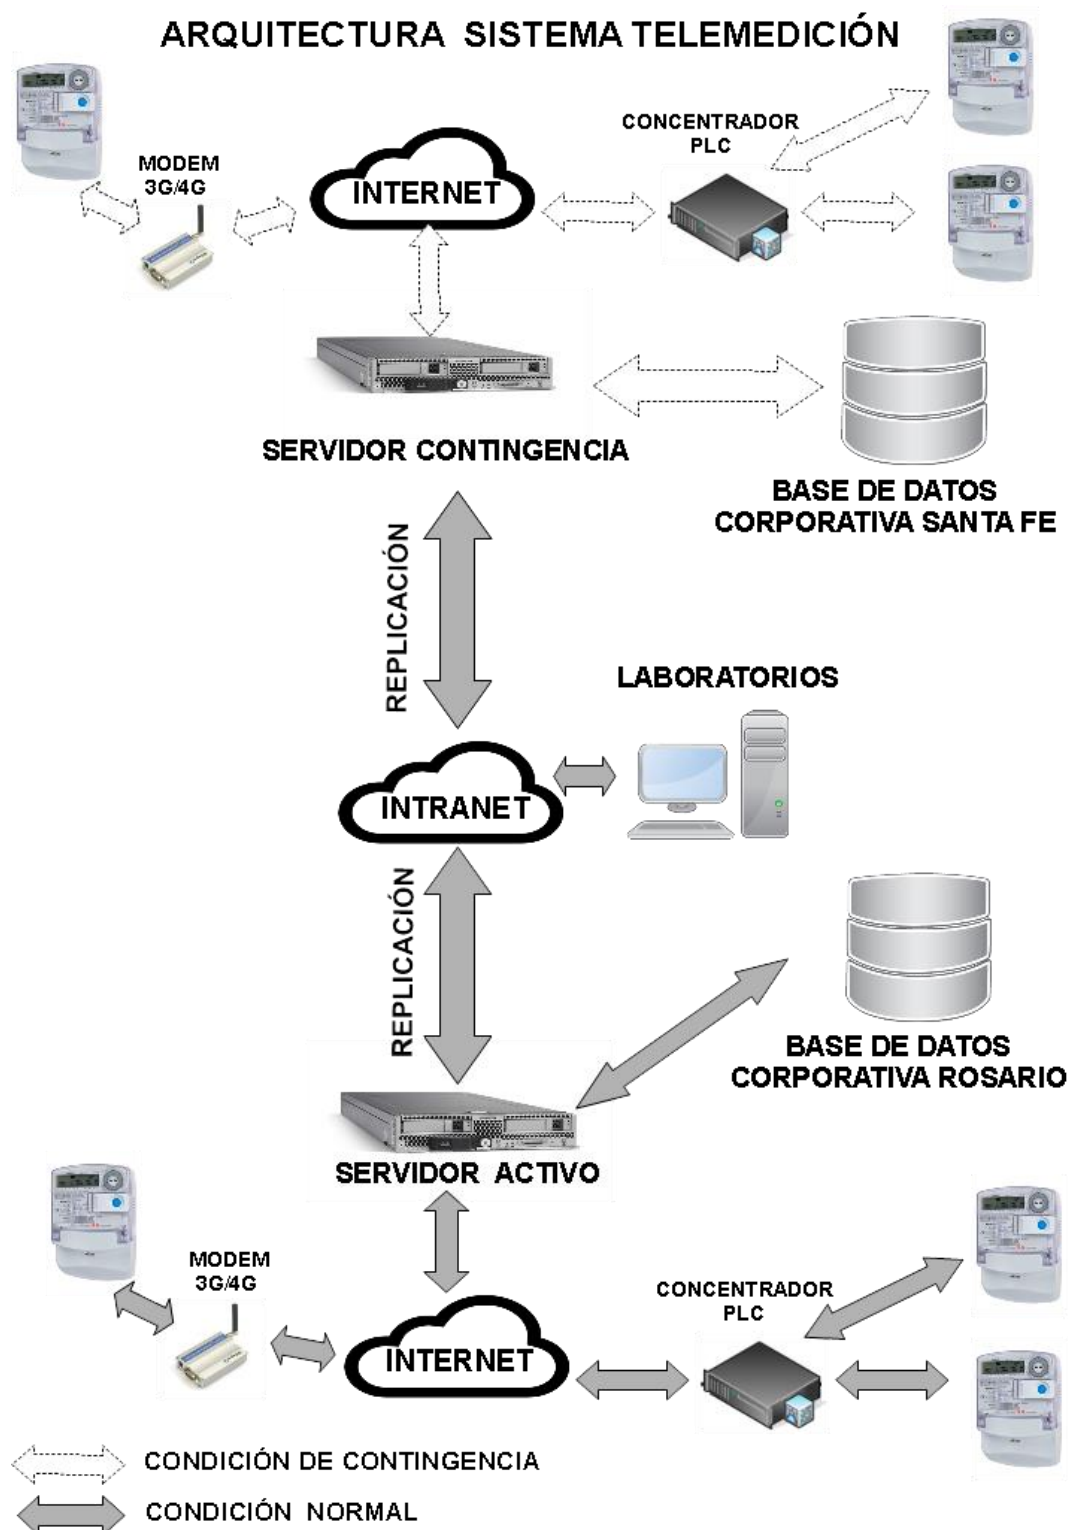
ARQUITECTURA SISTEMA TELEMEDICIÓN

MODEM 3G/4G

INTERNET

CONCENTRADOR PLC

SERVIDOR CONTINGENCIA

BASE DE DATOS CORPORATIVA SANTA FE

REPLICACIÓN

LABORATORIOS

INTRANET

REPLICACIÓN

BASE DE DATOS CORPORATIVA ROSARIO

SERVIDOR ACTIVO

MODEM 3G/4G

INTERNET

CONCENTRADOR PLC

CONDICIÓN DE CONTINGENCIA

CONDICIÓN NORMAL